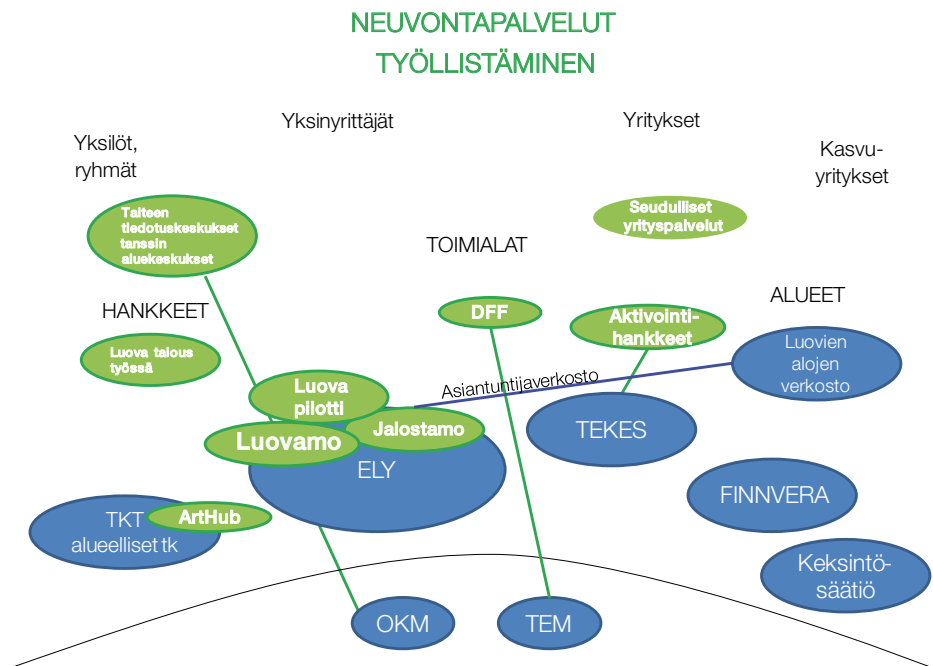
NEUVONTAPALVELUT
TYÖLLISTÄMINEN

Yksilöt, ryhmät

Yksinyrittäjät

Yritykset

Kasvu-yritykset

Taiteen tiedotuskeskukset tanssin aluekeskukset

Seudulliset yrityspalvelut

TOIMIALAT

HANKKEET

DFF

Aktivointi-hankkeet

ALUEET

Luova talous työssä

Luovien alojen verkosto

Asiantuntijaverkosto

Luova pilotti

Luovamo

Jalostamo

TEKES

ELY

FINNVERA

TKT alueelliset tk

ArtHub

Keksintö-säätiö

OKM

TEM